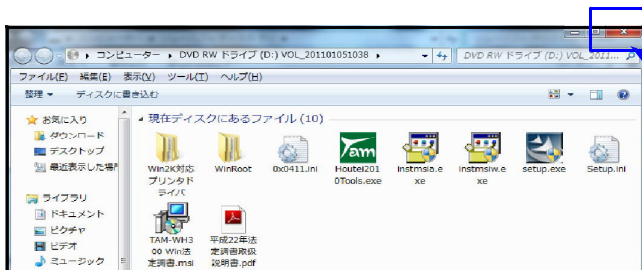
コンピューター ▸ DVD RW ドライブ (D:) VOL_201101051038 ▸
DVD RW ドライブ (D:) VOL_2011...
ファイル(F) 編集(E) 表示(V) ツール(T) ヘルプ(H)
整理 ▾ ディスクに書き込む
お気に入り
ダウンロード
デスクトップ
最近表示した場所
ライブラリ
ドキュメント
ピクチャ
ビデオ
ミュージック
現在ディスクにあるファイル (10)
Win2K対応プリンタドライバ
WinRoot
0x0411.ini
Houtei2010Tools.exe
instmsia.exe
instmsiw.exe
setup.exe
Setup.ini
TAM-WH300 Win法定調書.msi
平成22年法定調書取扱説明書.pdf